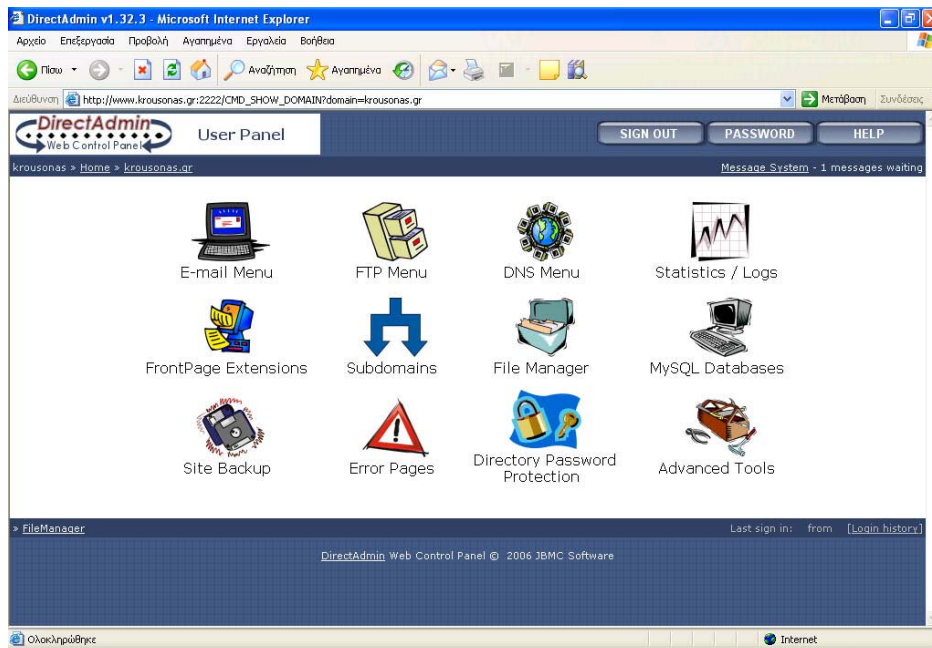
DirectAdmin v1.32.3 - Microsoft Internet Explorer

Αρχείο Επεξεργασία Προβολή Αγαπημένα Εργαλεία Βοήθεια

Πίσω Αναζήτηση Αγαπημένα

Διεύθυνση http://www.krousonas.gr:2222/CMD_SHOW_DOMAIN?domain=krousonas.gr Μετάβαση Συνδέσεις

DirectAdmin Web Control Panel User Panel

SIGN OUT PASSWORD HELP

krousonas » Home » krousonas.gr

Message System - 1 messages waiting

E-mail Menu
FTP Menu
DNS Menu
Statistics / Logs
FrontPage Extensions
Subdomains
File Manager
MySQL Databases
Site Backup
Error Pages
Directory Password Protection
Advanced Tools

» FileManager

Last sign in: from [Login history]

DirectAdmin Web Control Panel © 2006 JBMC Software

Ολοκληρώθηκε

Internet